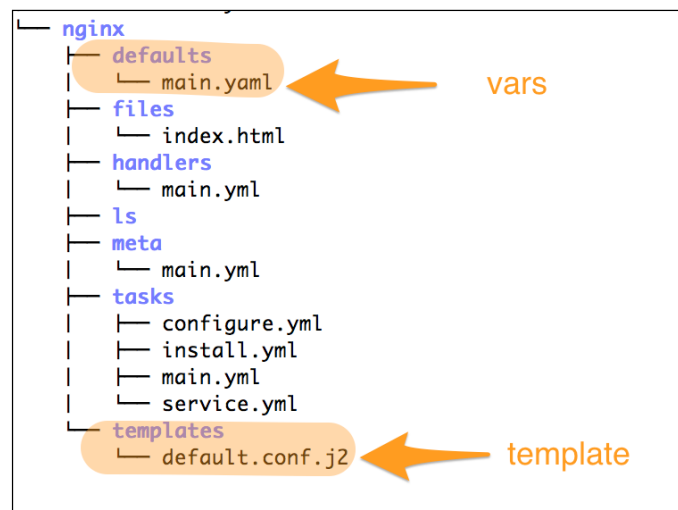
└── nginx
    ├── defaults
    │   └── main.yaml
    ├── files
    │   └── index.html
    ├── handlers
    │   └── main.yml
    ├── ls
    ├── meta
    │   └── main.yml
    ├── tasks
    │   ├── configure.yml
    │   ├── install.yml
    │   ├── main.yml
    │   └── service.yml
    └── templates
        └── default.conf.j2

vars

template